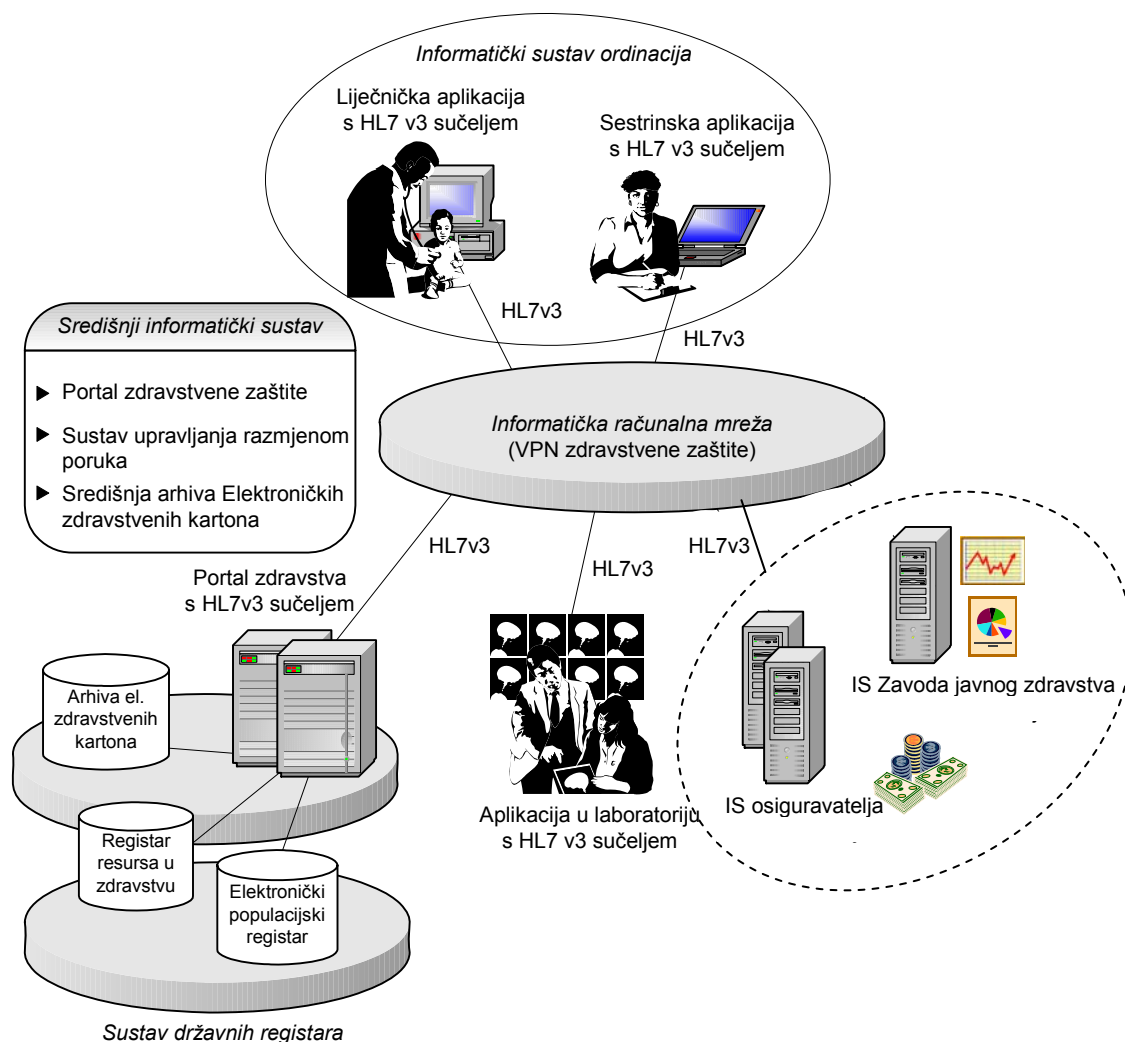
Informatički sustav ordinacija

Liječnička aplikacija s HL7 v3 sučeljem

Sestrinska aplikacija s HL7 v3 sučeljem

HL7v3

HL7v3

Središnji informatički sustav

▶ Portal zdravstvene zaštite

▶ Sustav upravljanja razmjenom poruka

▶ Središnja arhiva Elektroničkih zdravstvenih kartona

Informatička računalna mreža
(VPN zdravstvene zaštite)

HL7v3

HL7v3

HL7v3

Portal zdravstva s HL7v3 sučeljem

Arhiva el. zdravstvenih kartona

Registar resursa u zdravstvu

Elektronički populacijski registar

Aplikacija u laboratoriju s HL7 v3 sučeljem

IS Zavoda javnog zdravstva

IS osiguravatelja

Sustav državnih registara